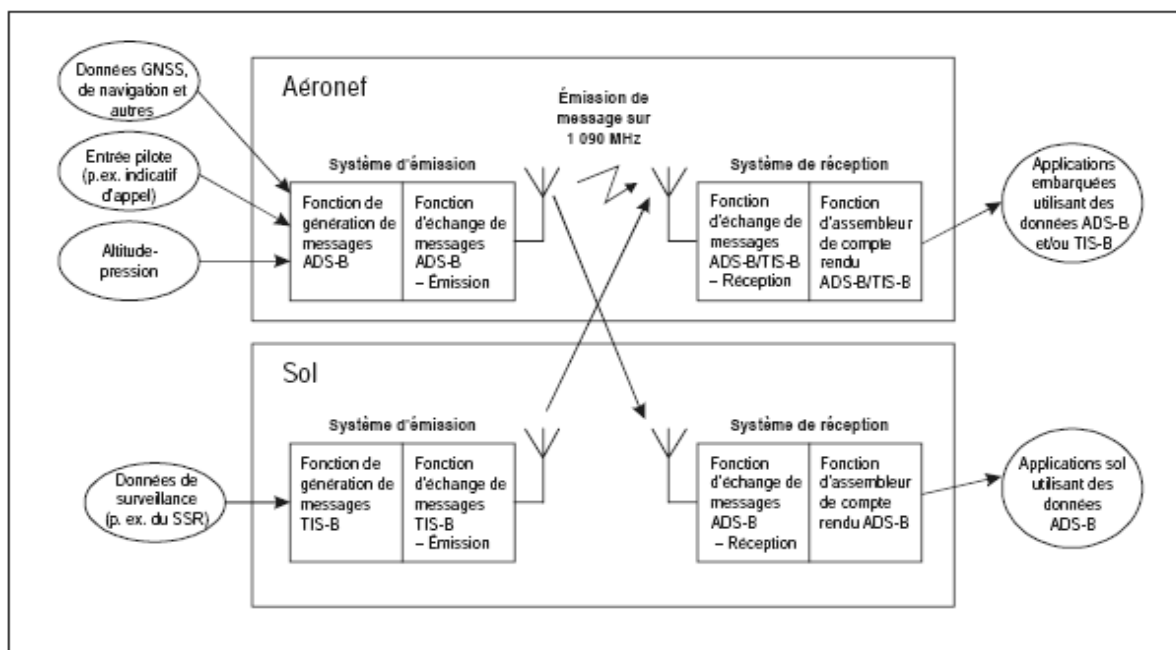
Données GNSS, de navigation et autres

Entrée pilote (p.ex. indicatif d'appel)

Altitude-pression

Aéronef

Émission de message sur 1 090 MHz

Système d'émission

Fonction de génération de messages ADS-B

Fonction d'échange de messages ADS-B – Émission

Système de réception

Fonction d'échange de messages ADS-B/TIS-B – Réception

Fonction d'assembleur de compte rendu ADS-B/TIS-B

Applications embarquées utilisant des données ADS-B et/ou TIS-B

Sol

Système d'émission

Fonction de génération de messages TIS-B

Fonction d'échange de messages TIS-B – Émission

Système de réception

Fonction d'échange de messages ADS-B – Réception

Fonction d'assembleur de compte rendu ADS-B

Données de surveillance (p. ex. du SSR)

Applications sol utilisant des données ADS-B